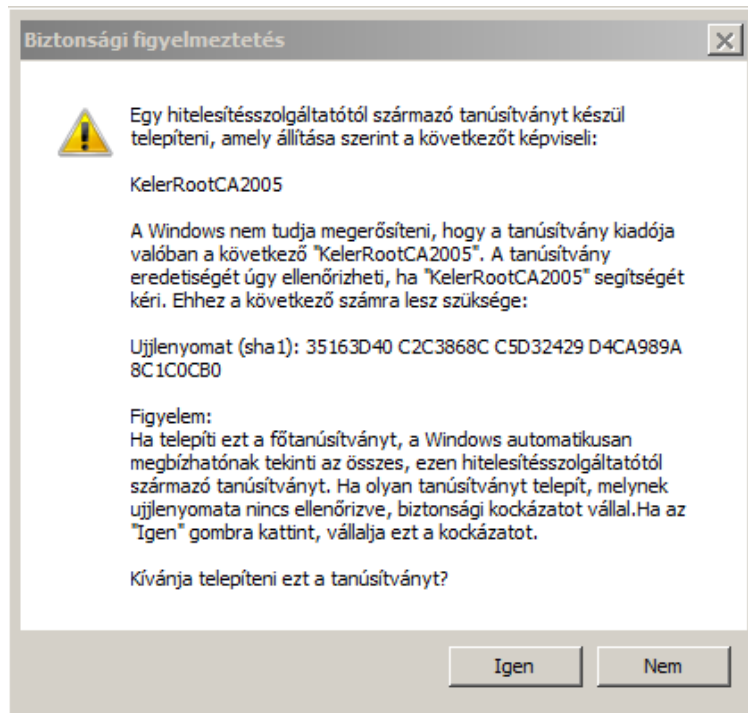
Biztonsági figyelmeztetés

Egy hitelesítésszolgáltatótól származó tanúsítványt készül telepíteni, amely állítása szerint a következőt képviseli:

KelerRootCA2005

A Windows nem tudja megerősíteni, hogy a tanúsítvány kiadója valóban a következő "KelerRootCA2005". A tanúsítvány eredetiségét úgy ellenőrizheti, ha "KelerRootCA2005" segítségét kéri. Ehhez a következő számra lesz szüksége:

Ujjlenyomat (sha1): 35163D40 C2C3868C C5D32429 D4CA989A 8C1C0CB0

Figyelem:
Ha telepíti ezt a főtanúsítványt, a Windows automatikusan megbízhatónak tekinti az összes, ezen hitelesítésszolgáltatótól származó tanúsítványt. Ha olyan tanúsítványt telepít, melynek ujjlenyomata nincs ellenőrizve, biztonsági kockázatot vállal.Ha az "Igen" gombra kattint, vállalja ezt a kockázatot.

Kívánja telepíteni ezt a tanúsítványt?

Igen

Nem